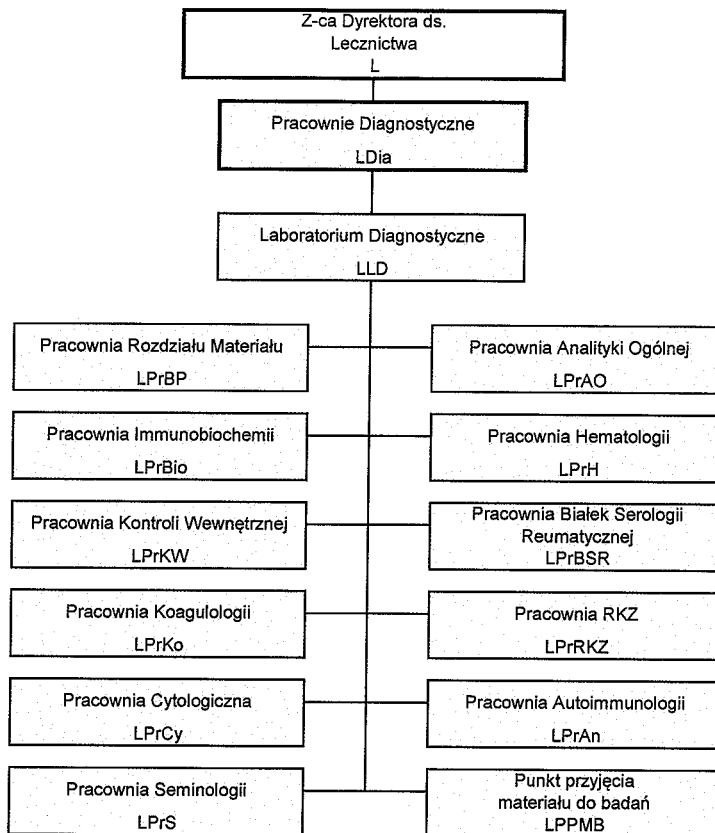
Z-ca Dyrektora ds. Lecznictwa
L

Pracownie Diagnostyczne
LDia

Laboratorium Diagnostyczne
LLD

Pracownia Rozdziału Materiału
LPrBP

Pracownia Analityki Ogólnej
LPrAO

Pracownia Immunobiochemii
LPrBio

Pracownia Hematologii
LPrH

Pracownia Kontroli Wewnętrznej
LPrKW

Pracownia Białek Serologii Reumatycznej
LPrBSR

Pracownia Koagulologii
LPrKo

Pracownia RKZ
LPrRKZ

Pracownia Cytologiczna
LPrCy

Pracownia Autoimmunologii
LPrAn

Pracownia Seminologii
LPrS

Punkt przyjęcia materiału do badań
LPPMB